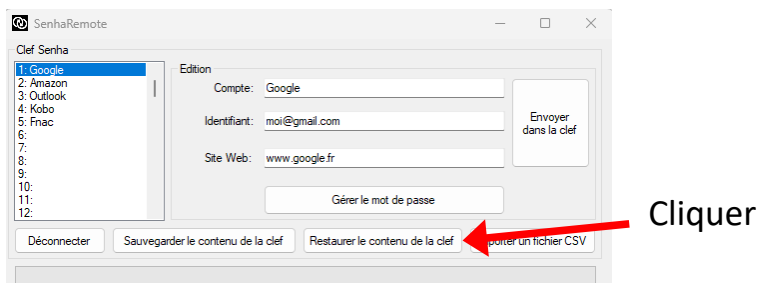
SenhaRemote

Clef Senha

1: Google
2: Amazon
3: Outlook
4: Kobo
5: Fnac
6:
7:
8:
9:
10:
11:
12:

Edition

Compte: Google

Identifiant: moi@gmail.com

Site Web: www.google.fr

Envoyer dans la clef

Gérer le mot de passe

Déconnecter

Sauvegarder le contenu de la clef

Restaurer le contenu de la clef

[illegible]porter un fichier CSV

Cliquer